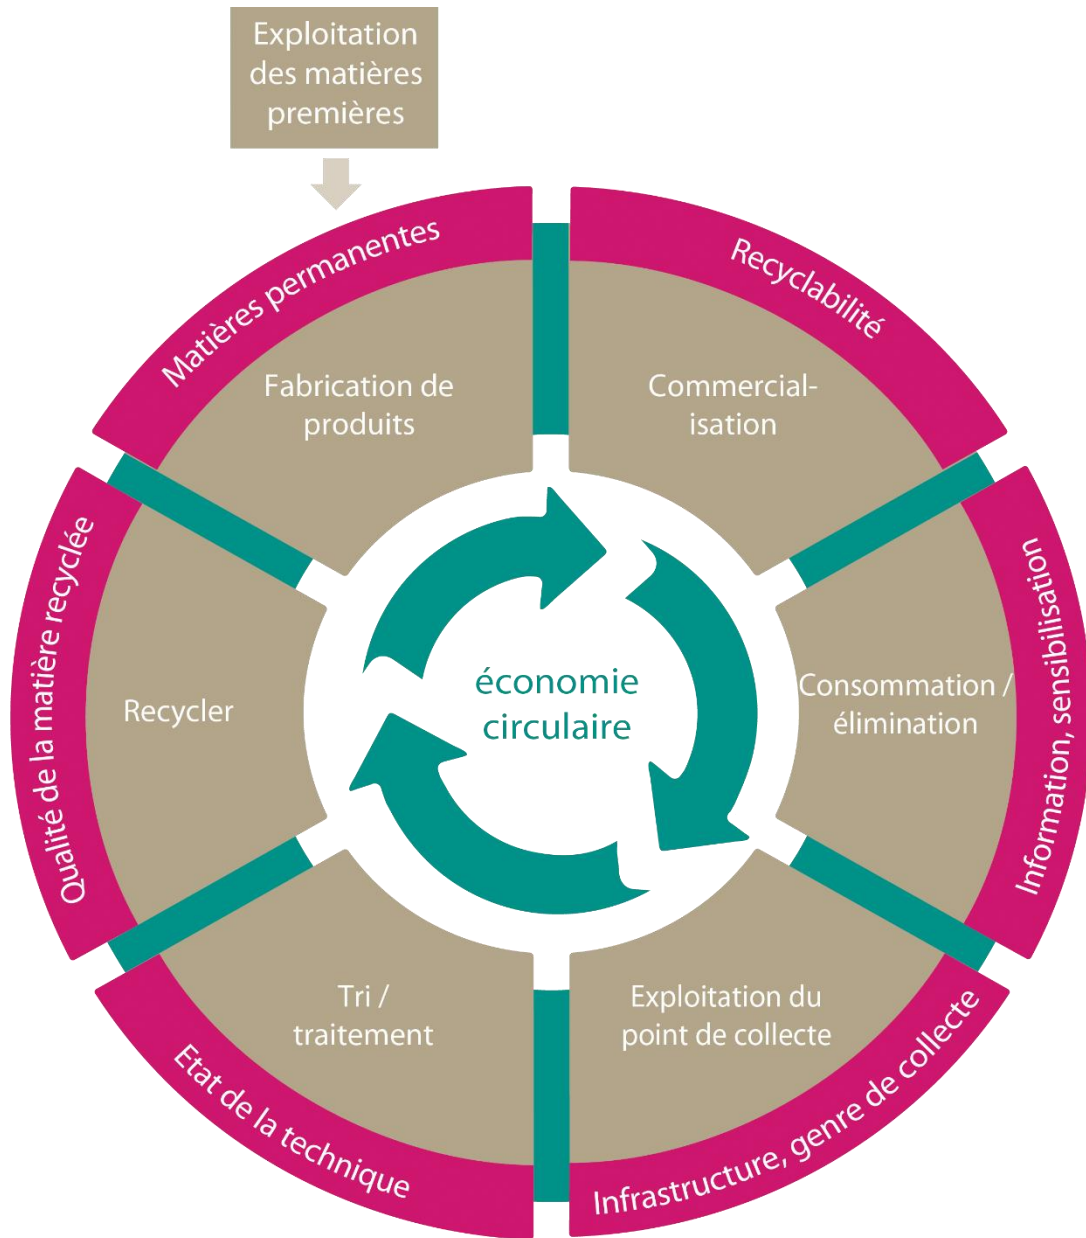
Exploitation des matières premières

Matières permanentes

Fabrication de produits

Recyclabilité

Commercialisation

Information, sensibilisation

Consommation / élimination

Infrastructure, genre de collecte

Exploitation du point de collecte

Etat de la technique

Tri / traitement

Qualité de la matière recyclée

Recycler

économie circulaire